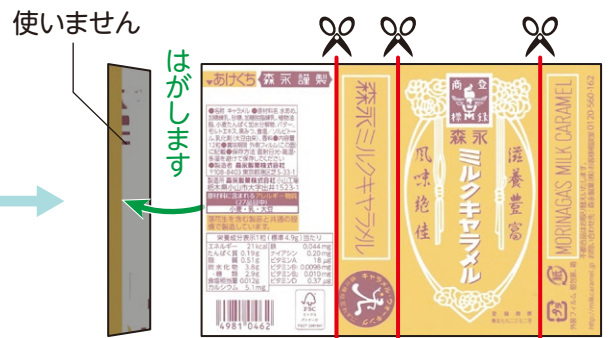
使いません

はがします

あけぐち
森永製菓

森永ミルクキャラメル

商
登
標
録

森永
ミルクキャラメル

滋養豊富
風味絶佳

MORINAGA'S MILK CARAMEL

栄養成分表示1粒（標準4.9g）当たり

| | | | |
|---|---|---|---|
| エネルギー | 21kcal | 鉄 | 0.044mg |
| たんぱく質 | 0.19g | ナイアシン | 0.20mg |
| 脂質 | 0.51g | ビタミンA | 18μg |
| 炭水化物 | 3.8g | ビタミンB₁ | 0.0096mg |
| 糖質 | 3.8g | ビタミンB₂ | 0.010mg |
| 食物繊維 | 0.012g | ビタミンD | 0.37μg |
| カルシウム | 5.1mg | | |

FSC

4 901005 0462